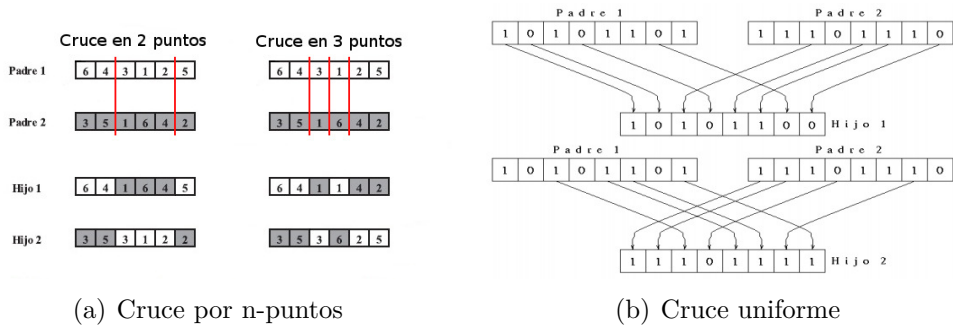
Cruce en 2 puntos

Cruce en 3 puntos

Padre 1

| 6 | 4 | 3 | 1 | 2 | 5 |
|---|---|---|---|---|---|

| 6 | 4 | 3 | 1 | 2 | 5 |
|---|---|---|---|---|---|

Padre 2

| 3 | 5 | 1 | 6 | 4 | 2 |
|---|---|---|---|---|---|

| 3 | 5 | 1 | 6 | 4 | 2 |
|---|---|---|---|---|---|

Hijo 1

| 6 | 4 | 1 | 6 | 4 | 5 |
|---|---|---|---|---|---|

| 6 | 4 | 1 | 1 | 4 | 2 |
|---|---|---|---|---|---|

Hijo 2

| 3 | 5 | 3 | 1 | 2 | 2 |
|---|---|---|---|---|---|

| 3 | 5 | 3 | 6 | 2 | 5 |
|---|---|---|---|---|---|

(a) Cruce por n-puntos

Padre 1

| 1 | 0 | 1 | 0 | 1 | 1 | 0 | 1 |
|---|---|---|---|---|---|---|---|

Padre 2

| 1 | 1 | 1 | 0 | 1 | 1 | 1 | 0 |
|---|---|---|---|---|---|---|---|

| 1 | 0 | 1 | 0 | 1 | 1 | 0 | 0 |
|---|---|---|---|---|---|---|---|

Hijo 1

Padre 1

| 1 | 0 | 1 | 0 | 1 | 1 | 0 | 1 |
|---|---|---|---|---|---|---|---|

Padre 2

| 1 | 1 | 1 | 0 | 1 | 1 | 1 | 0 |
|---|---|---|---|---|---|---|---|

| 1 | 1 | 1 | 0 | 1 | 1 | 1 | 1 |
|---|---|---|---|---|---|---|---|

Hijo 2

(b) Cruce uniforme